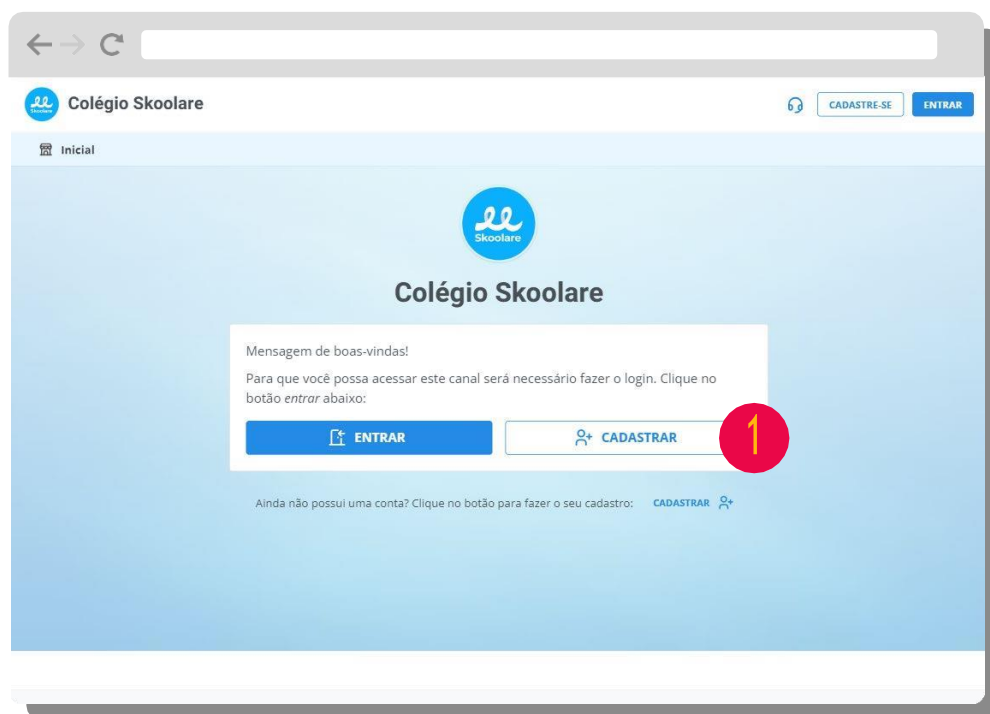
Colégio Skoolare

CADASTRE-SE ENTRAR

Inicial

Skoolare

Colégio Skoolare

Mensagem de boas-vindas!

Para que você possa acessar este canal será necessário fazer o login. Clique no botão *entrar* abaixo:

ENTRAR

CADASTRAR

1

Ainda não possui uma conta? Clique no botão para fazer o seu cadastro: CADASTRAR